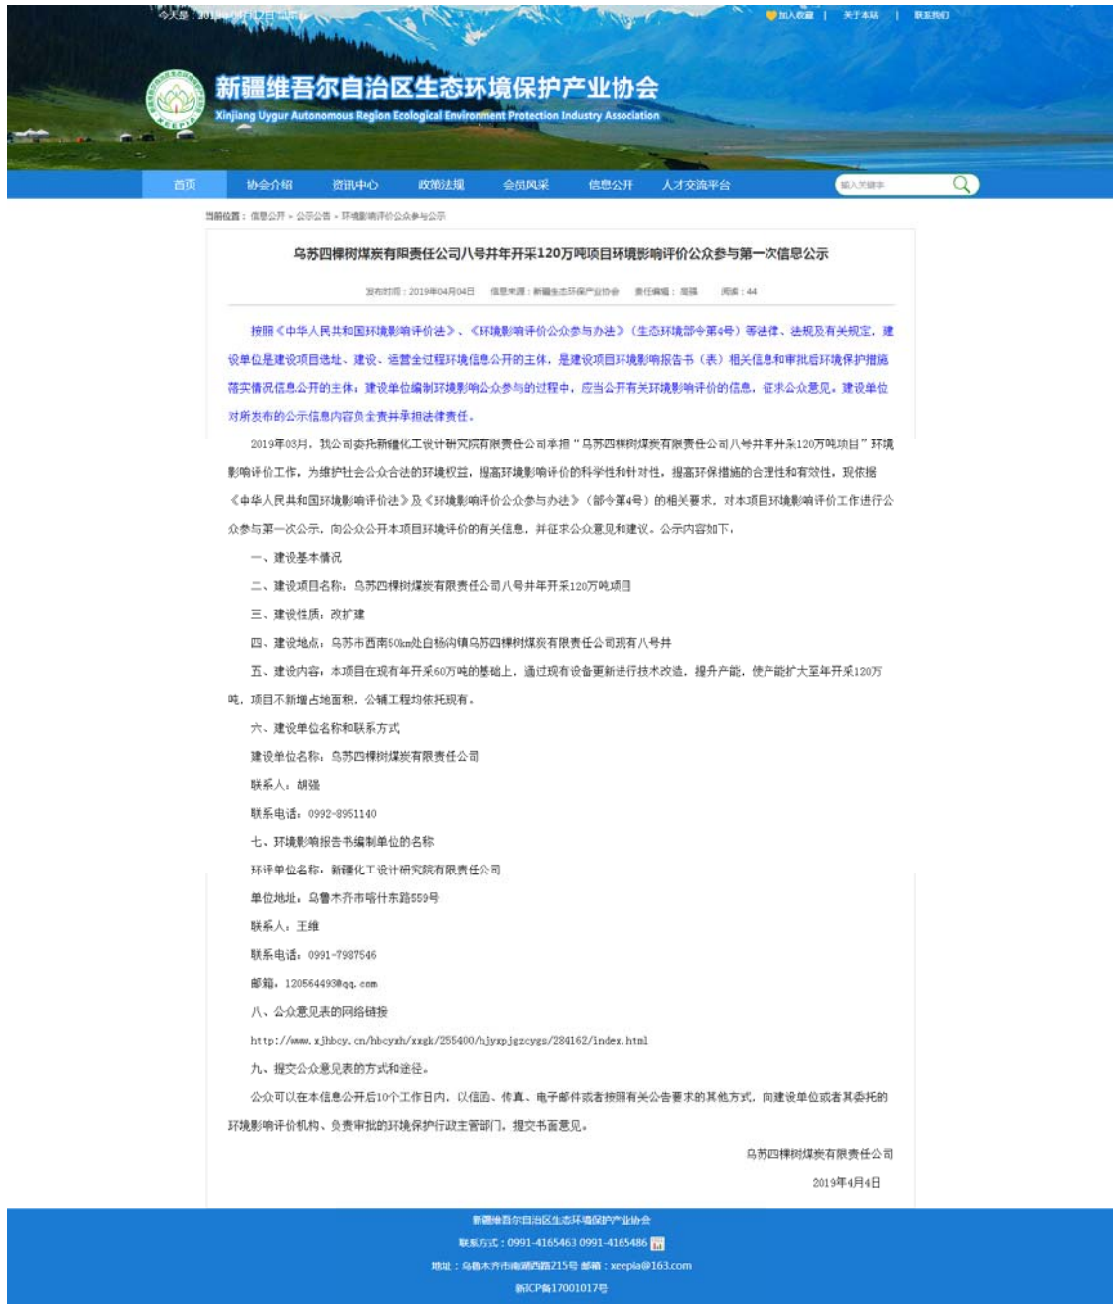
今天是：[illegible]

加入收藏 | 关于本站 | 联系我们

新疆维吾尔自治区生态环境保护产业协会
Xinjiang Uygur Autonomous Region Ecological Environment Protection Industry Association

首页 协会介绍 资讯中心 政策法规 会员风采 信息公开 人才交流平台

输入关键字

当前位置：信息公开 » 公示公告 » 环境影响评价公众参与公示

乌苏四棵树煤炭有限责任公司八号井年开采120万吨项目环境影响评价公众参与第一次信息公示

发布时间：2019年04月04日 信息来源：新疆生态环保产业协会 责任编辑：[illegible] 阅读：44

按照《中华人民共和国环境影响评价法》、《环境影响评价公众参与办法》（生态环境部令第4号）等法律、法规及有关规定，建设单位是建设项目选址、建设、运营全过程环境信息公开的主体，是建设项目环境影响报告书（表）相关信息和审批后环境保护措施落实情况信息公开的主体；建设单位编制环境影响公众参与的过程中，应当公开有关环境影响评价的信息，征求公众意见。建设单位对所发布的公示信息内容负全责并承担法律责任。

2019年03月，我公司委托新疆化工设计研究院有限责任公司承担“乌苏四棵树煤炭有限责任公司八号井年开采120万吨项目”环境影响评价工作，为维护社会公众合法的环境权益，提高环境影响评价的科学性和针对性，提高环保措施的合理性和有效性，现依据《中华人民共和国环境影响评价法》及《环境影响评价公众参与办法》（部令第4号）的相关要求，对本项目环境影响评价工作进行公众参与第一次公示，向公众公开本项目环境评价的有关信息，并征求公众意见和建议。公示内容如下：

一、建设基本情况

二、建设项目名称：乌苏四棵树煤炭有限责任公司八号井年开采120万吨项目

三、建设性质：改扩建

四、建设地点：乌苏市西南50km处白杨沟镇乌苏四棵树煤炭有限责任公司现有八号井

五、建设内容：本项目在现有年开采60万吨的基础上，通过现有设备更新进行技术改造，提升产能，使产能扩大至年开采120万吨，项目不新增占地面积，公辅工程均依托现有。

六、建设单位名称和联系方式

建设单位名称：乌苏四棵树煤炭有限责任公司

联系人：胡强

联系电话：0992-8951140

七、环境影响报告书编制单位的名称

环评单位名称：新疆化工设计研究院有限责任公司

单位地址：乌鲁木齐市喀什东路559号

联系人：王维

联系电话：0991-7987546

邮箱：1205644930@qq.com

八、公众意见表的网络链接

http://www.xjhbcy.cn/hbcyxh/xxgk/255400/hjyxpjgzcygs/284162/index.html

九、提交公众意见表的方式和途径。

公众可以在本信息公开后10个工作日内，以信函、传真、电子邮件或者按照有关公告要求的其他方式，向建设单位或者其委托的环境影响评价机构、负责审批的环境保护行政主管部门，提交书面意见。

乌苏四棵树煤炭有限责任公司

2019年4月4日

新疆维吾尔自治区生态环境保护产业协会
联系方式：0991-4165463 0991-4165486
地址：乌鲁木齐市南湖西路215号 邮箱：xeepia@163.com
新ICP备17001017号